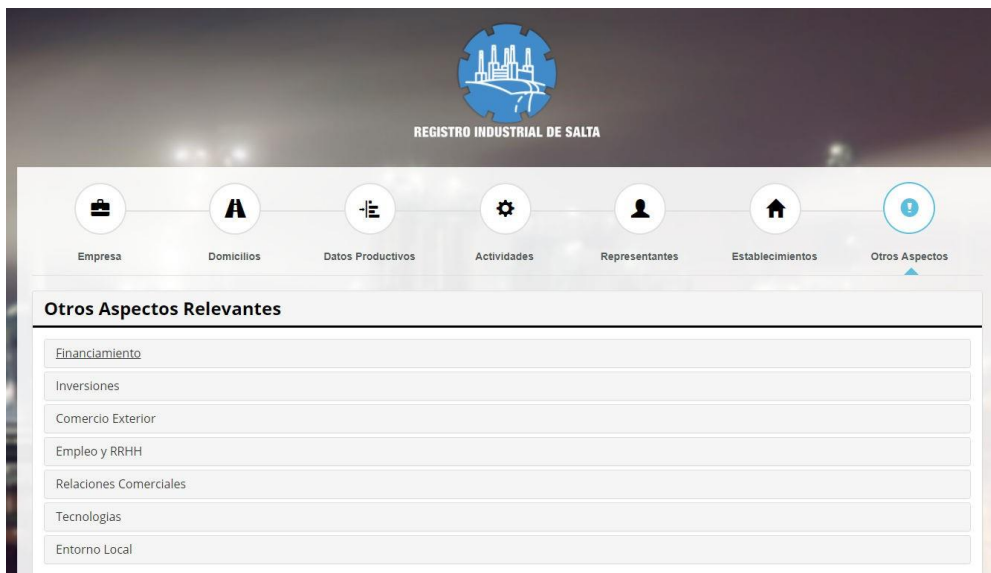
REGISTRO INDUSTRIAL DE SALTA

Empresa
Domicilios
Datos Productivos
Actividades
Representantes
Establecimientos
Otros Aspectos

Otros Aspectos Relevantes

Financiamiento
Inversiones
Comercio Exterior
Empleo y RRHH
Relaciones Comerciales
Tecnologias
Entorno Local